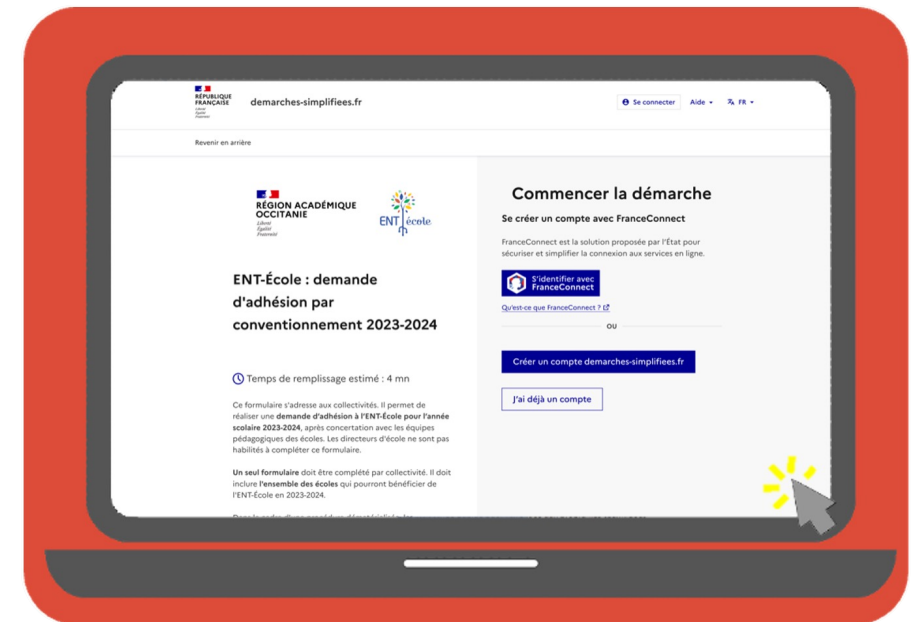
RÉPUBLIQUE FRANÇAISE
Liberté
Égalité
Fraternité

demarches-simplifiees.fr

Se connecter Aide FR

Revenir en arrière

RÉGION ACADÉMIQUE OCCITANIE
Liberté
Égalité
Fraternité

ENT école

ENT-École : demande d'adhésion par conventionnement 2023-2024

Temps de remplissage estimé : 4 mn

Ce formulaire s'adresse aux collectivités. Il permet de réaliser une demande d'adhésion à l'ENT-École pour l'année scolaire 2023-2024, après concertation avec les équipes pédagogiques des écoles. Les directeurs d'école ne sont pas habilités à compléter ce formulaire.

Un seul formulaire doit être complété par collectivité. Il doit inclure l'ensemble des écoles qui pourront bénéficier de l'ENT-École en 2023-2024.

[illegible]

Commencer la démarche

Se créer un compte avec FranceConnect

FranceConnect est la solution proposée par l'État pour sécuriser et simplifier la connexion aux services en ligne.

S'identifier avec FranceConnect

Qu'est-ce que FranceConnect ?

OU

Créer un compte demarches-simplifiees.fr

J'ai déjà un compte